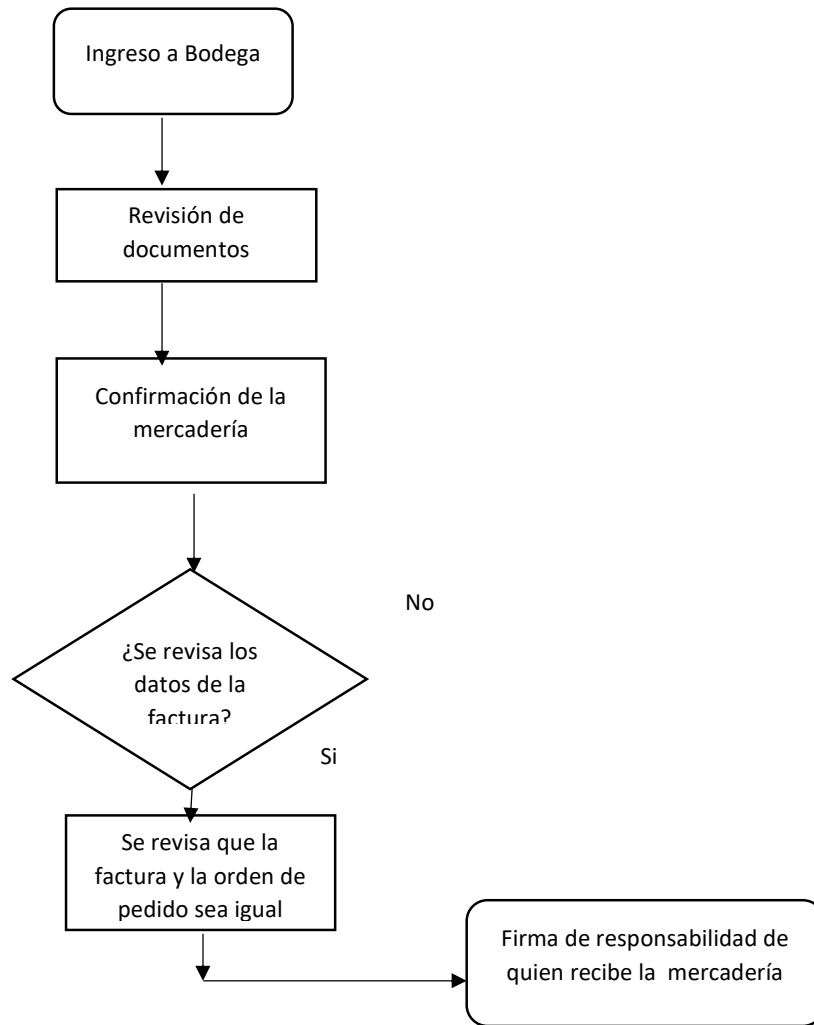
Ingreso a Bodega

Revisión de documentos

Confirmación de la mercadería

No

¿Se revisa los datos de la factura?

Si

Se revisa que la factura y la orden de pedido sea igual

Firma de responsabilidad de quien recibe la mercadería